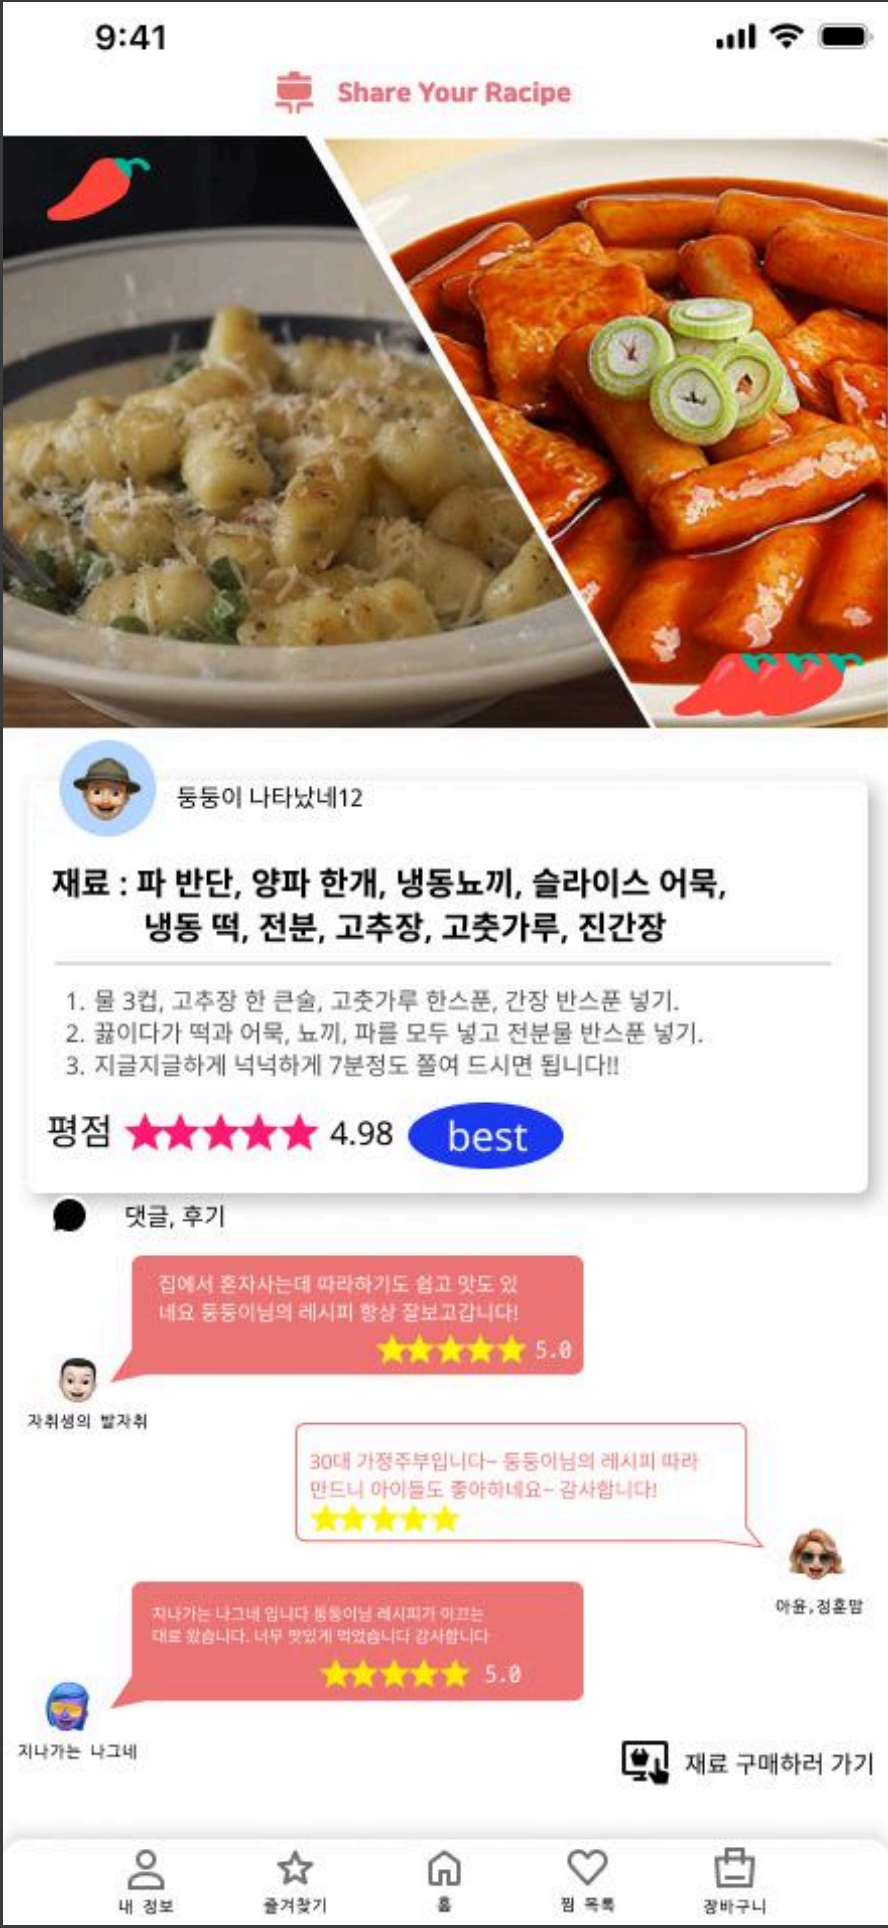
9:41

Share Your Racipe

둥둥이 나타났네12

재료 : 파 반단, 양파 한개, 냉동뇨끼, 슬라이스 어묵, 냉동 떡, 전분, 고추장, 고춧가루, 진간장

1. 물 3컵, 고추장 한 큰술, 고춧가루 한스푼, 간장 반스푼 넣기.
2. 끓이다가 떡과 어묵, 뇨끼, 파를 모두 넣고 전분물 반스푼 넣기.
3. 지글지글하게 넉넉하게 7분정도 쫄여 드시면 됩니다!!

평점 ★★★★★ 4.98 best

댓글, 후기

집에서 혼자사는데 따라하기도 쉽고 맛도 있네요 둥둥이님의 레시피 항상 잘보고갑니다! ★★★★★ 5.0

자취생의 발자취

30대 가정주부입니다~ 둥둥이님의 레시피 따라 만드니 아이들도 좋아하네요~ 감사합니다! ★★★★★

아윤,정훈맘

지나가는 나그네 입니다 둥둥이님 레시피가 이끄는 대로 왔습니다. 너무 맛있게 먹었습니다 감사합니다 ★★★★★ 5.0

지나가는 나그네

재료 구매하러 가기

내 정보 즐겨찾기 홈 찜 목록 장바구니